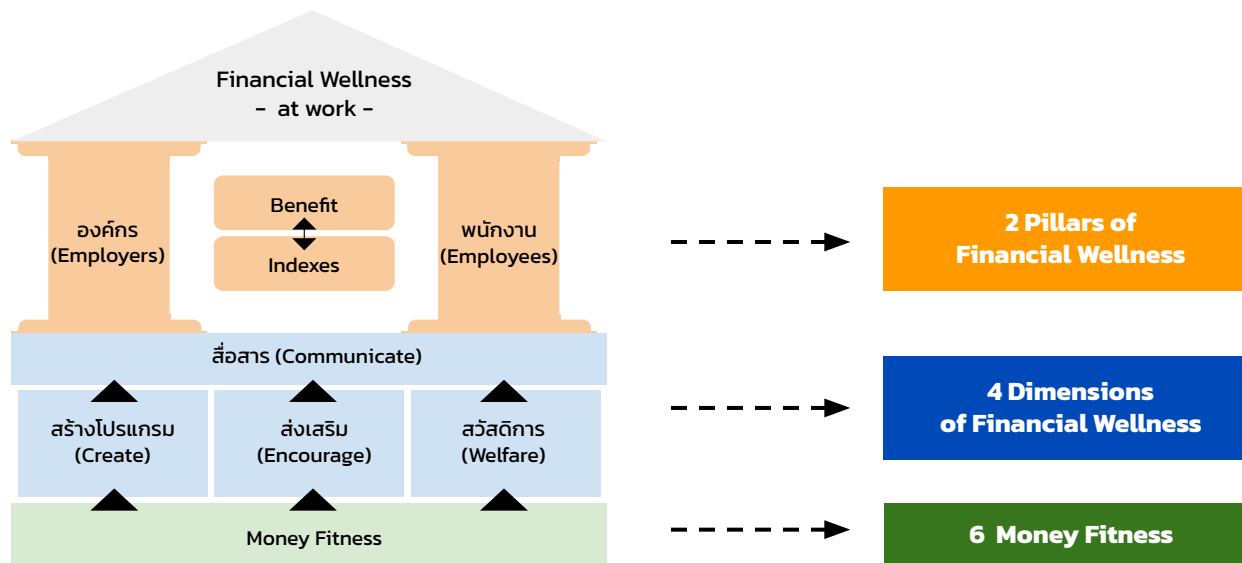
Financial Wellness
- at work -

องค์กร
(Employers)

Benefit

Indexes

พนักงาน
(Employees)

2 Pillars of Financial Wellness

สื่อสาร (Communicate)

สร้างโปรแกรม
(Create)

ส่งเสริม
(Encourage)

สวัสดิการ
(Welfare)

4 Dimensions of Financial Wellness

Money Fitness

6 Money Fitness